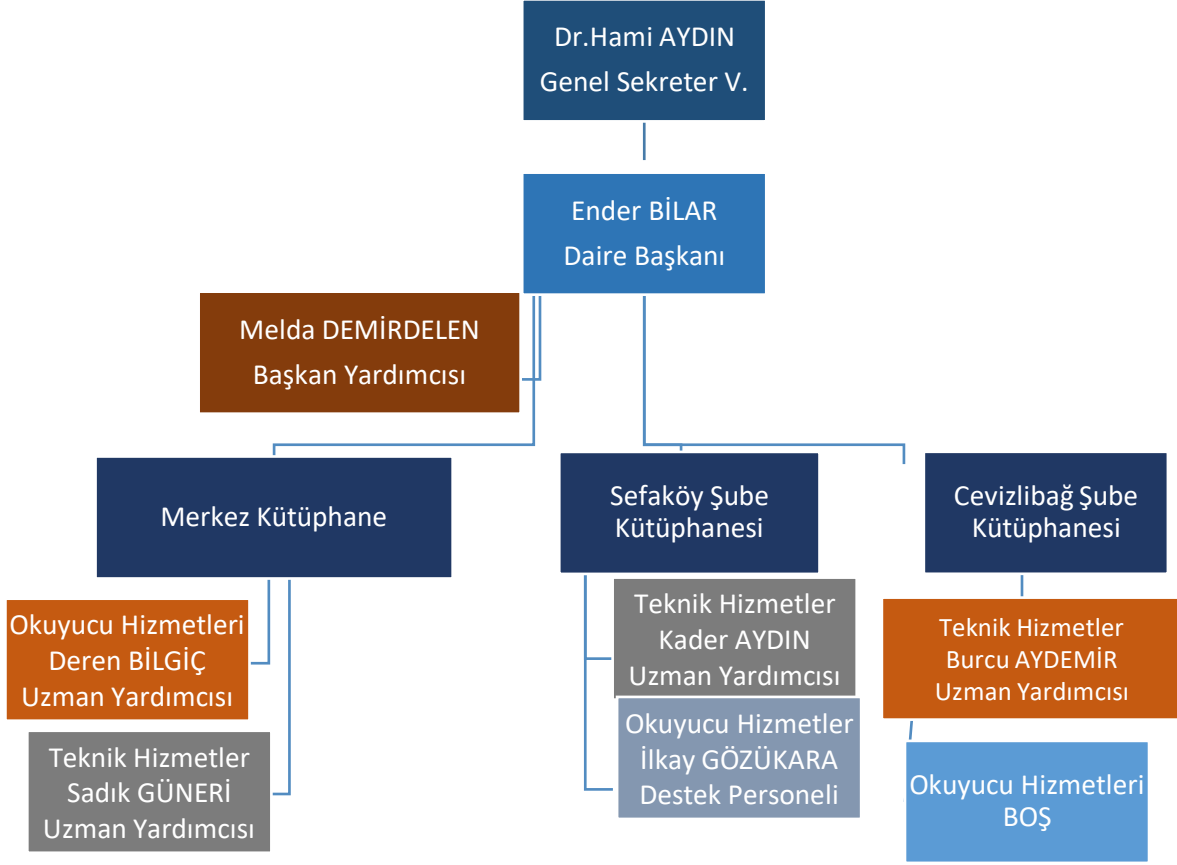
Dr.Hami AYDIN
Genel Sekreter V.

Ender BİLAR
Daire Başkanı

Melda DEMİRDELEN
Başkan Yardımcısı

Merkez Kütüphane

Sefaköy Şube Kütüphanesi

Cevizlibağ Şube Kütüphanesi

Okuyucu Hizmetleri
Deren BİLGİÇ
Uzman Yardımcısı

Teknik Hizmetler
Sadık GÜNERİ
Uzman Yardımcısı

Teknik Hizmetler
Kader AYDIN
Uzman Yardımcısı

Okuyucu Hizmetler
İlkay GÖZÜKARA
Destek Personeli

Teknik Hizmetler
Burcu AYDEMİR
Uzman Yardımcısı

Okuyucu Hizmetleri
BOŞ